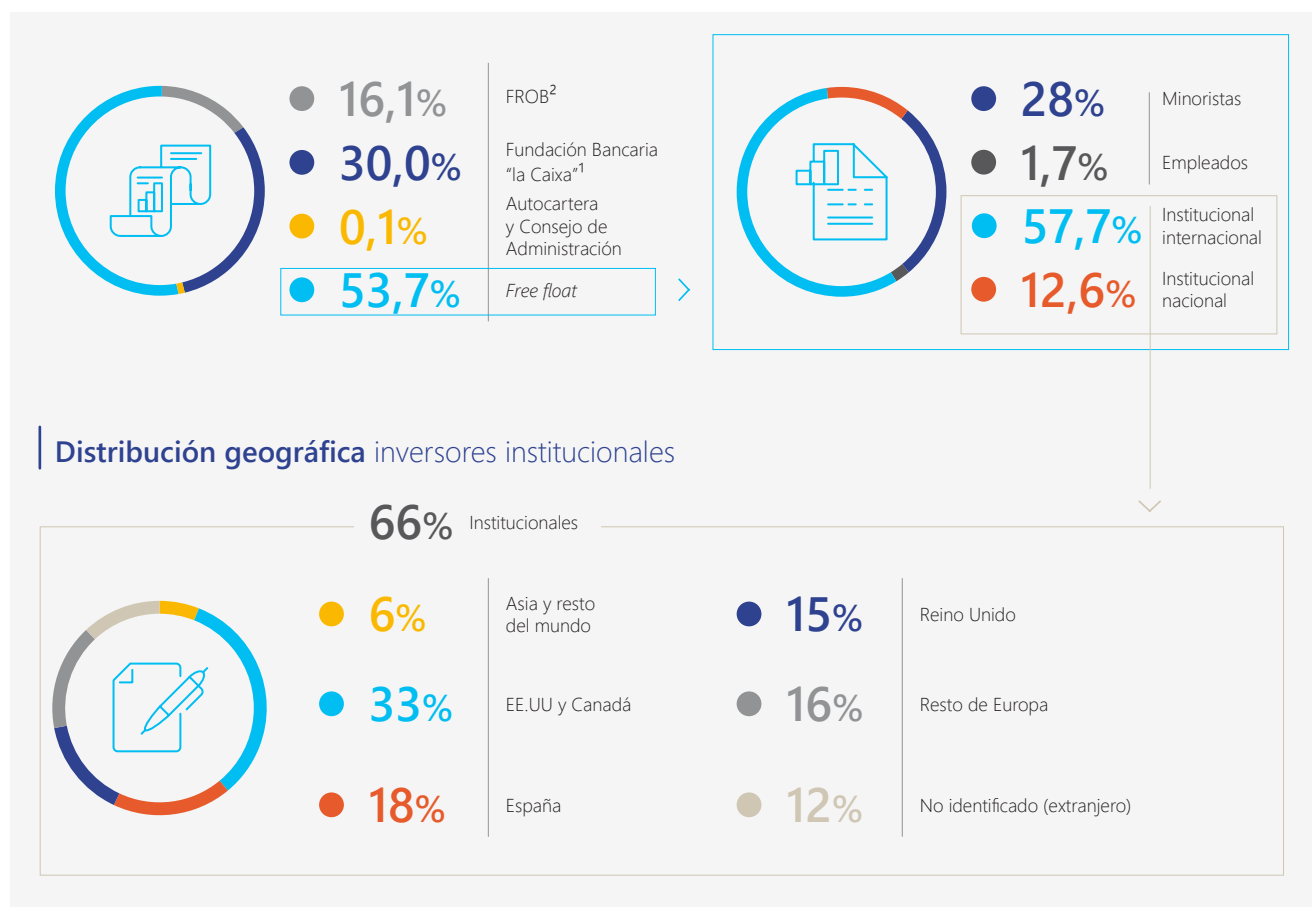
16,1% FROB$^2$

30,0% Fundación Bancaria “la Caixa”$^1$

0,1% Autocartera y Consejo de Administración

53,7% Free float

28% Minoristas

1,7% Empleados

57,7% Institucional internacional

12,6% Institucional nacional

Distribución geográfica inversores institucionales

66% Institucionales

6% Asia y resto del mundo

33% EE.UU y Canadá

18% España

15% Reino Unido

16% Resto de Europa

12% No identificado (extranjero)